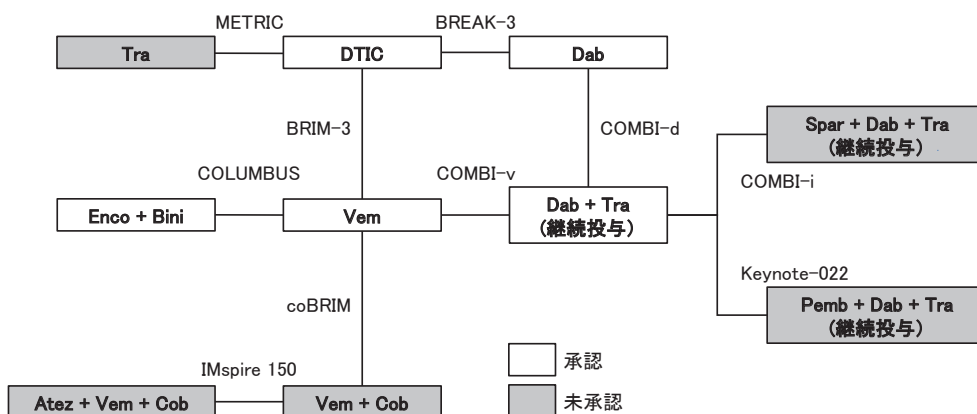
METRIC
BREAK-3

Tra
DTIC
Dab

BRIM-3
COMBI-d

Spar + Dab + Tra
(継続投与)

COLUMBUS
COMBI-v
COMBI-i

Enco + Bini
Vem
Dab + Tra
(継続投与)

Keynote-022

coBRIM

Pemb + Dab + Tra
(継続投与)

IMspire 150

承認

Atez + Vem + Cob
Vem + Cob

未承認